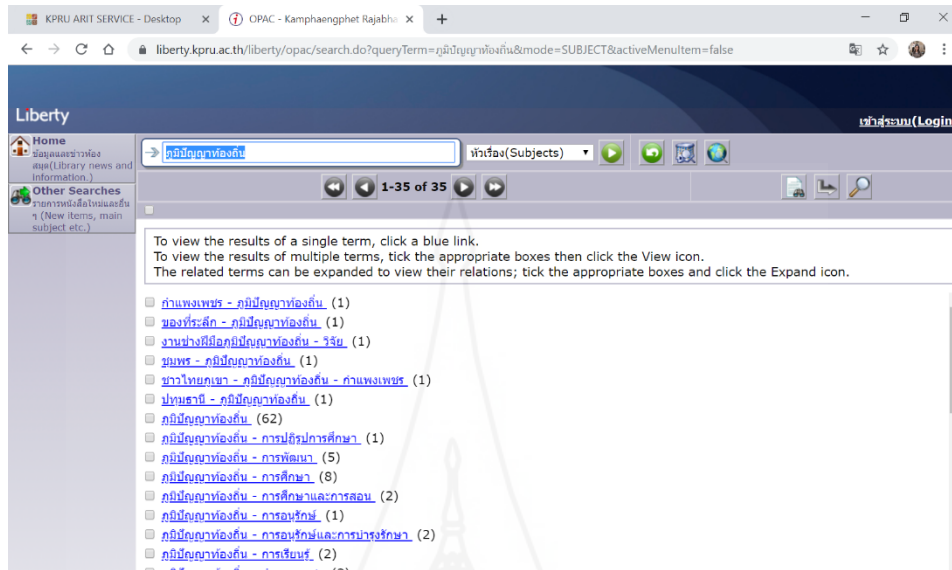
KPRU ARIT SERVICE - Desktop × OPAC - Kamphaengphet Rajabha × +

liberty.kpru.ac.th/liberty/opac/search.do?queryTerm=ภูมิปัญญาท้องถิ่น&mode=SUBJECT&activeMenuItem=false

Liberty

เข้าสู่ระบบ(Login

Home
ข้อมูลและข่าวห้องสมุด(Library news and information.)

Other Searches
รายการหนังสือใหม่และอื่นๆ (New items, main subject etc.)

ภูมิปัญญาท้องถิ่น

หัวเรื่อง(Subjects)

1-35 of 35

To view the results of a single term, click a blue link.
To view the results of multiple terms, tick the appropriate boxes then click the View icon.
The related terms can be expanded to view their relations; tick the appropriate boxes and click the Expand icon.

กำแพงเพชร - ภูมิปัญญาท้องถิ่น (1)
ของที่ระลึก - ภูมิปัญญาท้องถิ่น (1)
งานช่างฝีมือภูมิปัญญาท้องถิ่น - วิจัย (1)
ชุมพร - ภูมิปัญญาท้องถิ่น (1)
ชาวไทยภูเขา - ภูมิปัญญาท้องถิ่น - กำแพงเพชร (1)
ปทุมธานี - ภูมิปัญญาท้องถิ่น (1)
ภูมิปัญญาท้องถิ่น (62)
ภูมิปัญญาท้องถิ่น - การปฏิรูปการศึกษา (1)
ภูมิปัญญาท้องถิ่น - การพัฒนา (5)
ภูมิปัญญาท้องถิ่น - การศึกษา (8)
ภูมิปัญญาท้องถิ่น - การศึกษาและการสอน (2)
ภูมิปัญญาท้องถิ่น - การอนุรักษ์ (1)
ภูมิปัญญาท้องถิ่น - การอนุรักษ์และการบำรุงรักษา (2)
ภูมิปัญญาท้องถิ่น - การเรียนรู้ (2)
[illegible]